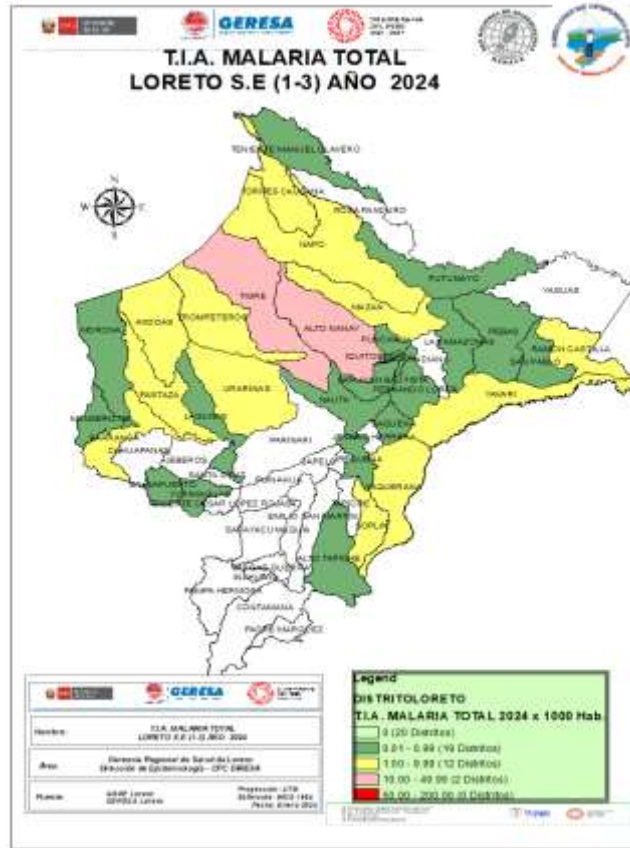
GERESA

T.I.A. MALARIA TOTAL
LORETO S.E (1-3) AÑO 2024

N
W E
S

TENIENTE MANUEL CLAVERO
TORRES CAUSANA
ROSA PANDURO
NAPO
PUTUMAYO
YAGUAS
TIGRE
ALTO NANAY
MAZAN
ANDOAS
TROMPETEROS
MORONA
PEBAS
RAMON CASTILLA
SAN PABLO
URARINAS
PASTAZA
IQUITOS
NAUTA
YAVARI
BARRANCA
CAHUAPANAS
PARINARI
LAGUNAS
JEBEROS
SANTA CRUZ
YURIMAGUAS
CAPELO
REQUENA
SAN MARTIN
SOPLIN
ALTO TAPICHE
CONTAMANA
PADRE MARQUEZ
PAMPA HERMOSA

GERESA

Nombre: T.I.A. MALARIA TOTAL LORETO S.E (1-3) AÑO 2024
Área: Gerencia Regional de Salud de Loreto Dirección de Epidemiología - OPC DIRESA
Fuente: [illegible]

Legend
DISTRITOLORETO
T.I.A. MALARIA TOTAL 2024 x 1000 Hab
0 (20 Distritos)
0.01 - 0.99 (19 Distritos)
1.00 - 9.99 (12 Distritos)
10.00 - 49.99 (2 Distritos)
50.00 - 200.00 (0 Distritos)